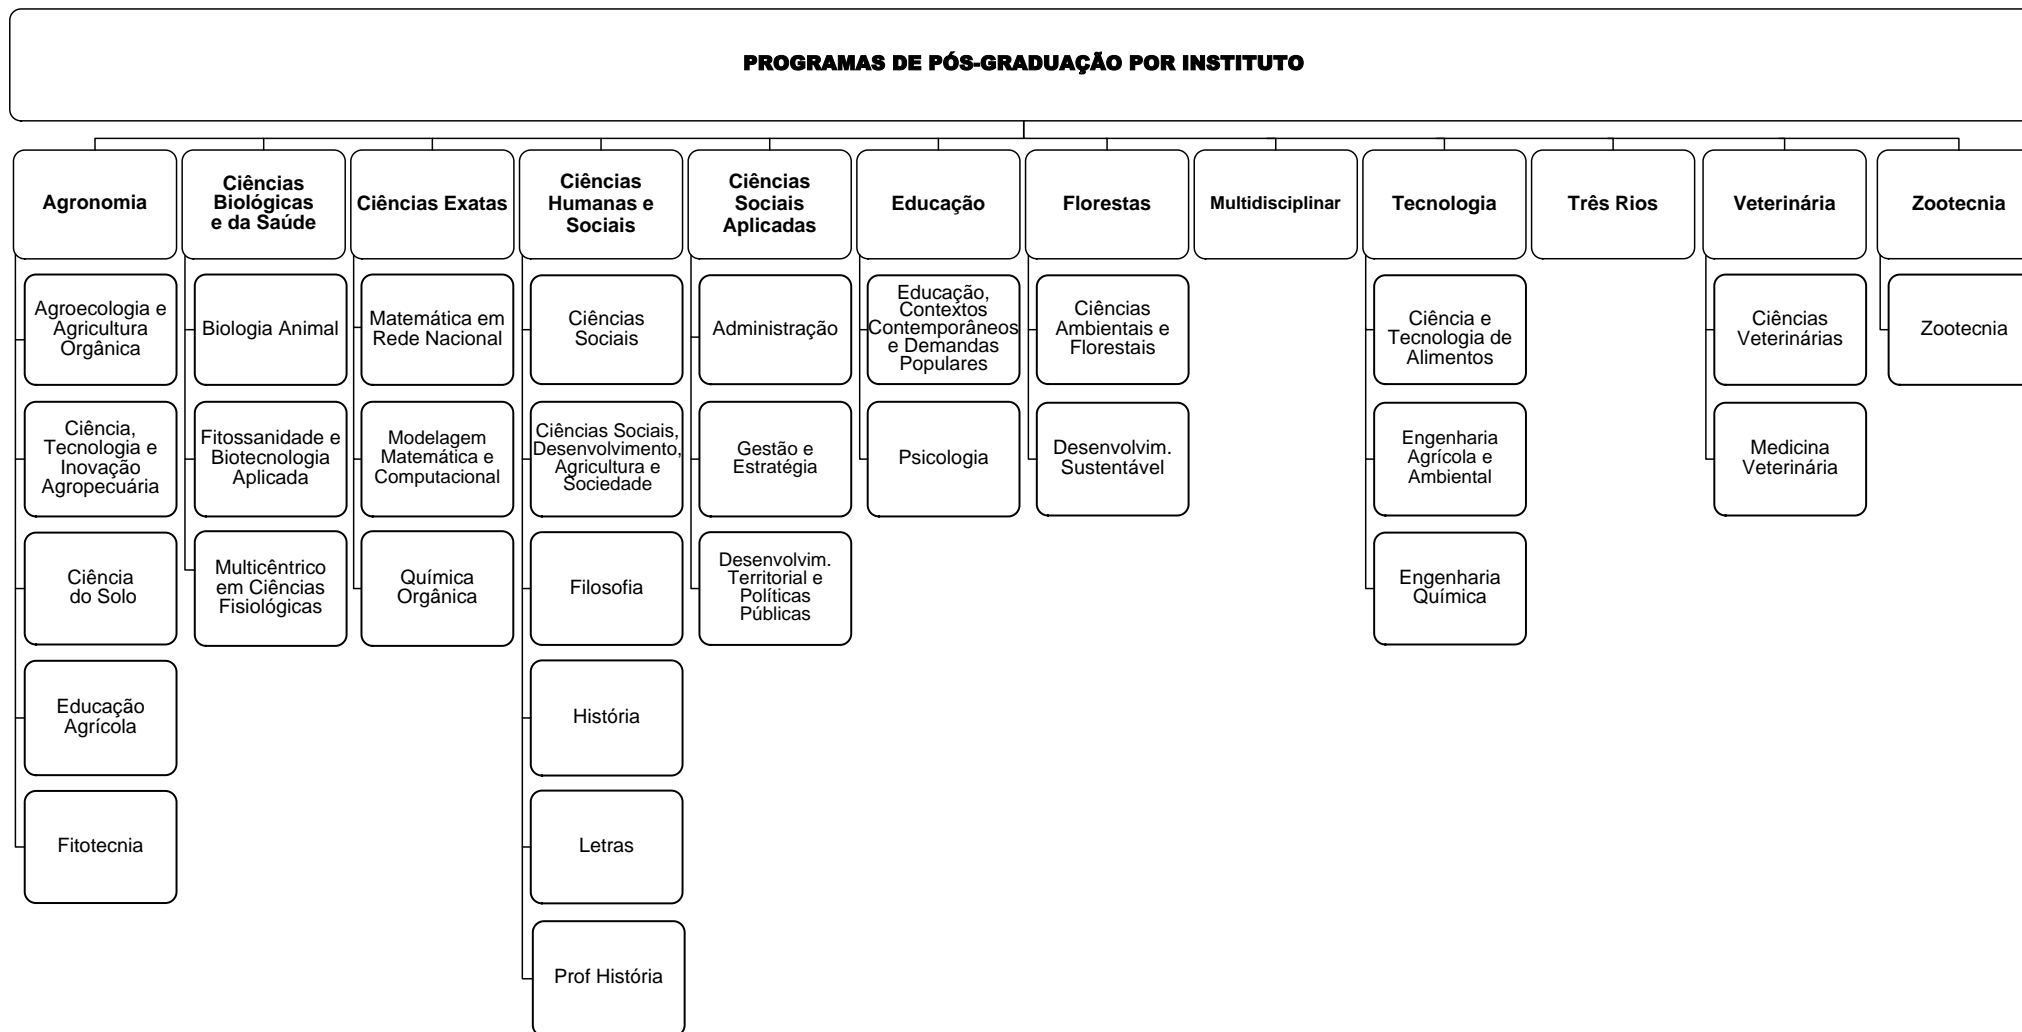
PROGRAMAS DE PÓS-GRADUAÇÃO POR INSTITUTO

Agronomia

Agroecologia e Agricultura Orgânica

Ciência, Tecnologia e Inovação Agropecuária

Ciência do Solo

Educação Agrícola

Fitotecnia

Ciências Biológicas e da Saúde

Biologia Animal

Fitossanidade e Biotecnologia Aplicada

Multicêntrico em Ciências Fisiológicas

Ciências Exatas

Matemática em Rede Nacional

Modelagem Matemática e Computacional

Química Orgânica

Ciências Humanas e Sociais

Ciências Sociais

Ciências Sociais, Desenvolvimento, Agricultura e Sociedade

Filosofia

História

Letras

Prof História

Ciências Sociais Aplicadas

Administração

Gestão e Estratégia

Desenvolvim. Territorial e Políticas Públicas

Educação

Educação, Contextos Contemporâneos e Demandas Populares

Psicologia

Florestas

Ciências Ambientais e Florestais

Desenvolvim. Sustentável

Multidisciplinar

Tecnologia

Ciência e Tecnologia de Alimentos

Engenharia Agrícola e Ambiental

Engenharia Química

Três Rios

Veterinária

Ciências Veterinárias

Medicina Veterinária

Zootecnia

Zootecnia